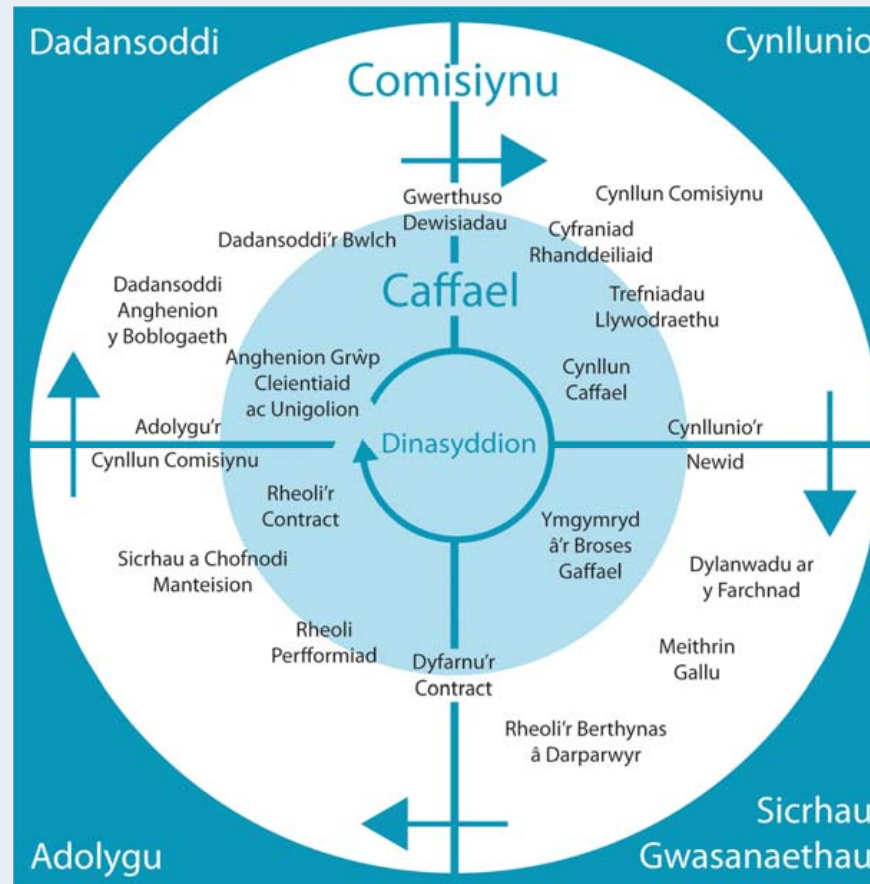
Dadansoddi

Cynllunio

Comisiynu

Gwerthuso Dewisiadau

Cynllun Comisiynu

Dadansoddi'r Bwlch

Cyfraniad Rhanddeiliaid

Dadansoddi Anghenion y Boblogaeth

Caffael

Trefniadau Llywodraethu

Anghenion Grŵp Cleientiaid ac Unigolion

Cynllun Caffael

Adolygu'r Cynllun Comisiynu

Dinasyddion

Cynllunio'r Newid

Rheoli'r Contract

Ymgymryd â'r Broses Gaffael

Sicrhau a Chofnodi Manteision

Dylanwadu ar y Farchnad

Rheoli Perfformiad

Dyfarnu'r Contract

Meithrin Gallu

Rheoli'r Berthynas â Darparwyr

Adolygu

Sicrhau Gwasanaethau